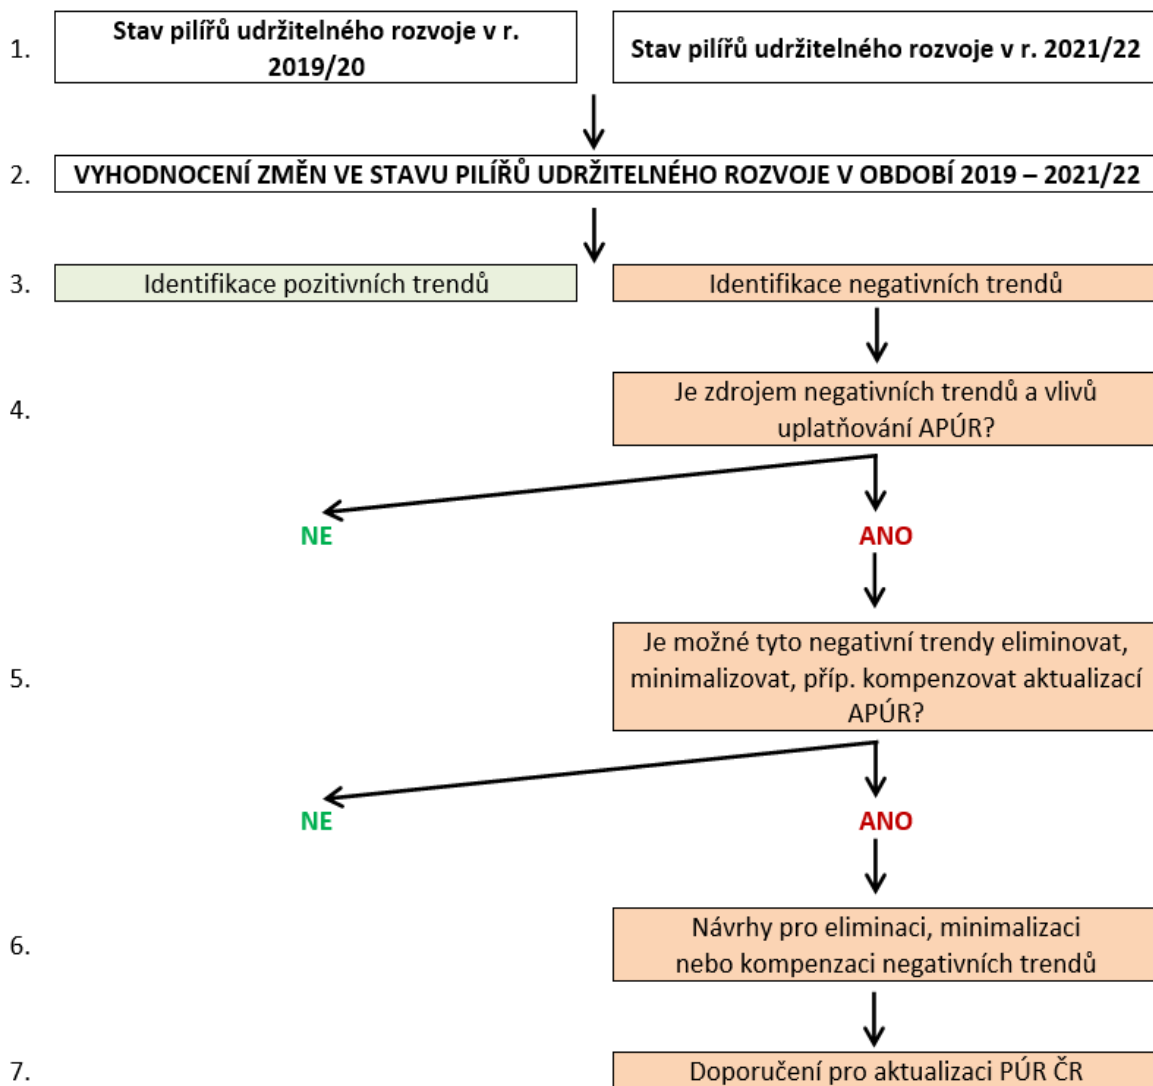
1. Stav pilířů udržitelného rozvoje v r. 2019/20

Stav pilířů udržitelného rozvoje v r. 2021/22

2. VYHODNOCENÍ ZMĚN VE STAVU PILÍŘŮ UDRŽITELNÉHO ROZVOJE V OBDOBÍ 2019 – 2021/22

3. Identifikace pozitivních trendů

Identifikace negativních trendů

4. Je zdrojem negativních trendů a vlivů uplatňování APÚR?

NE

ANO

5. Je možné tyto negativní trendy eliminovat, minimalizovat, příp. kompenzovat aktualizací APÚR?

NE

ANO

6. Návrhy pro eliminaci, minimalizaci nebo kompenzaci negativních trendů

7. Doporučení pro aktualizaci PÚR ČR